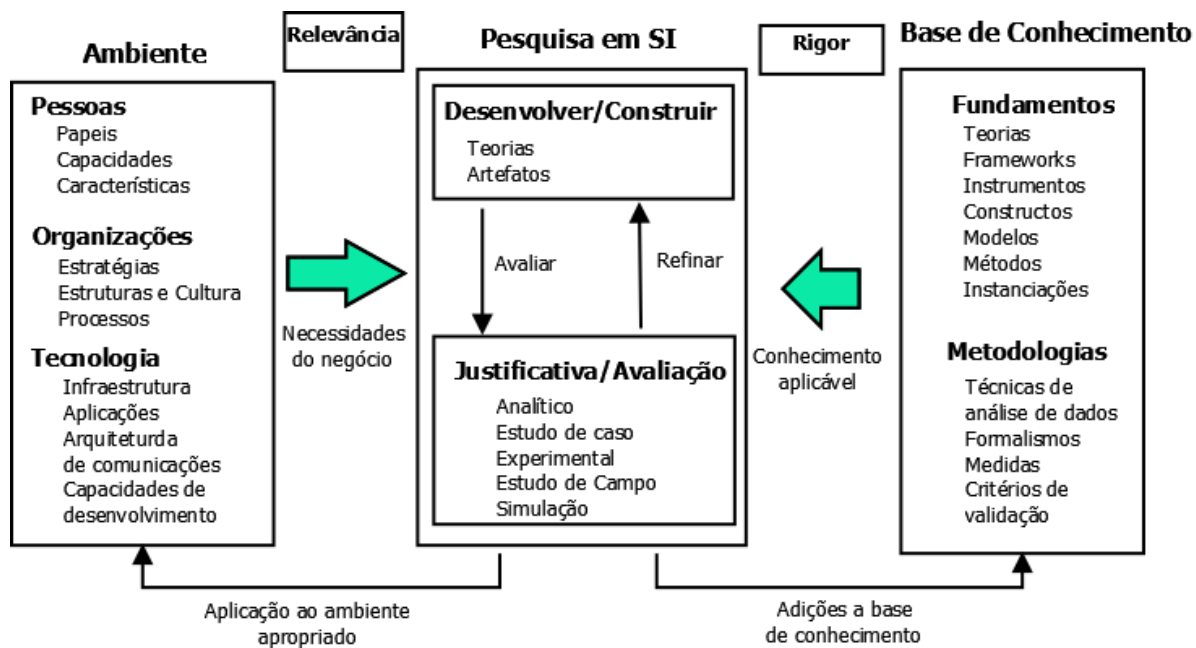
Ambiente

Relevância

Pesquisa em SI

Rigor

Base de Conhecimento

Pessoas
Papeis
Capacidades
Características

Organizações
Estratégias
Estruturas e Cultura
Processos

Tecnologia
Infraestrutura
Aplicações
Arquiteturda de comunicações
Capacidades de desenvolvimento

Necessidades do negócio

Desenvolver/Construir
Teorias
Artefatos

Avaliar

Refinar

Justificativa/Avaliação
Analítico
Estudo de caso
Experimental
Estudo de Campo
Simulação

Conhecimento aplicável

Fundamentos
Teorias
Frameworks
Instrumentos
Constructos
Modelos
Métodos
Instanciações

Metodologias
Técnicas de análise de dados
Formalismos
Medidas
Critérios de validação

Aplicação ao ambiente apropriado

Adições a base de conhecimento